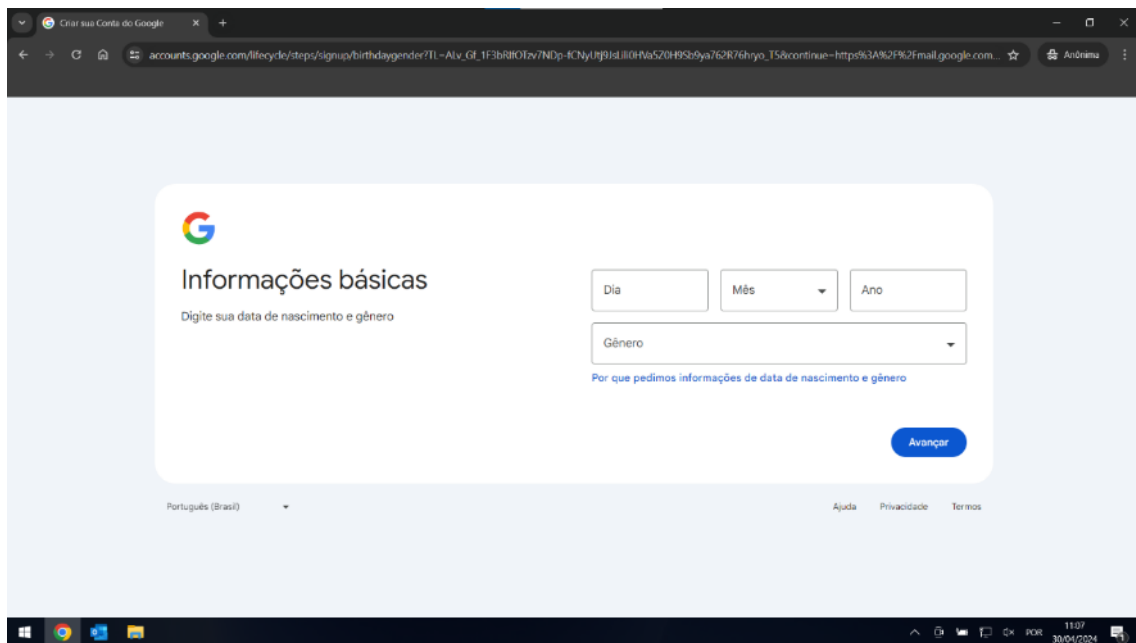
Criar sua Conta do Google

accounts.google.com/lifecycle/steps/signup/birthdaygender?TL=ALv_Gf_1F3bRlfOTzv7NDp-fCNyUtj9JsLli0HVa520H9Sb9ya762R76hryo_T5&continue=https%3A%2F%2Fmail.google.com...

Anônima

G

Informações básicas

Digite sua data de nascimento e gênero

Dia

Mês

Ano

Gênero

Por que pedimos informações de data de nascimento e gênero

Avançar

Português (Brasil)

Ajuda

Privacidade

Termos

POR

11:07
30/04/2024